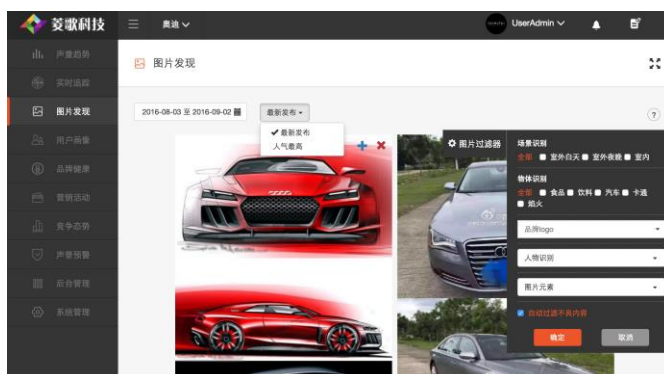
菱歌科技

奥迪

UserAdmin

声誉趋势
实时追踪
图片发现
用户画像
品牌健康
营销活动
竞争态势
声誉预警
后台管理
系统管理

图片发现

2016-08-03 至 2016-09-02

最新发布

✔ 最新发布
人气最高

图片过滤器

场景识别
全部 室外-白天 室外-夜晚 室内

物体识别
全部 食品 饮料 汽车 卡通 狗头

品牌logo

人物识别

图片元素

自动过滤不良内容

确定

取消